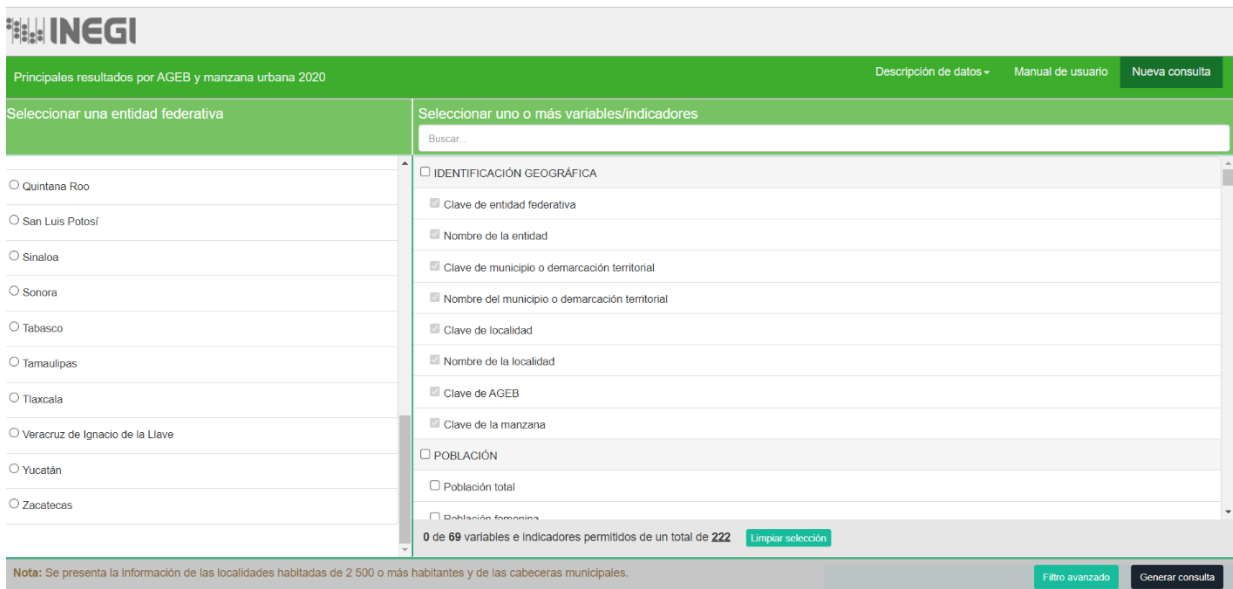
INEGI

Principales resultados por AGEB y manzana urbana 2020

Descripción de datos ▾ Manual de usuario Nueva consulta

Seleccionar una entidad federativa

Quintana Roo
San Luis Potosí
Sinaloa
Sonora
Tabasco
Tamaulipas
Tlaxcala
Veracruz de Ignacio de la Llave
Yucatán
Zacatecas

Seleccionar uno o más variables/indicadores

Buscar...

IDENTIFICACIÓN GEOGRÁFICA
Clave de entidad federativa
Nombre de la entidad
Clave de municipio o demarcación territorial
Nombre del municipio o demarcación territorial
Clave de localidad
Nombre de la localidad
Clave de AGEB
Clave de la manzana
POBLACIÓN
Población total
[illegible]

0 de 69 variables e indicadores permitidos de un total de 222 Limpiar selección

Nota: Se presenta la información de las localidades habitadas de 2 500 o más habitantes y de las cabeceras municipales.

Filtro avanzado Generar consulta